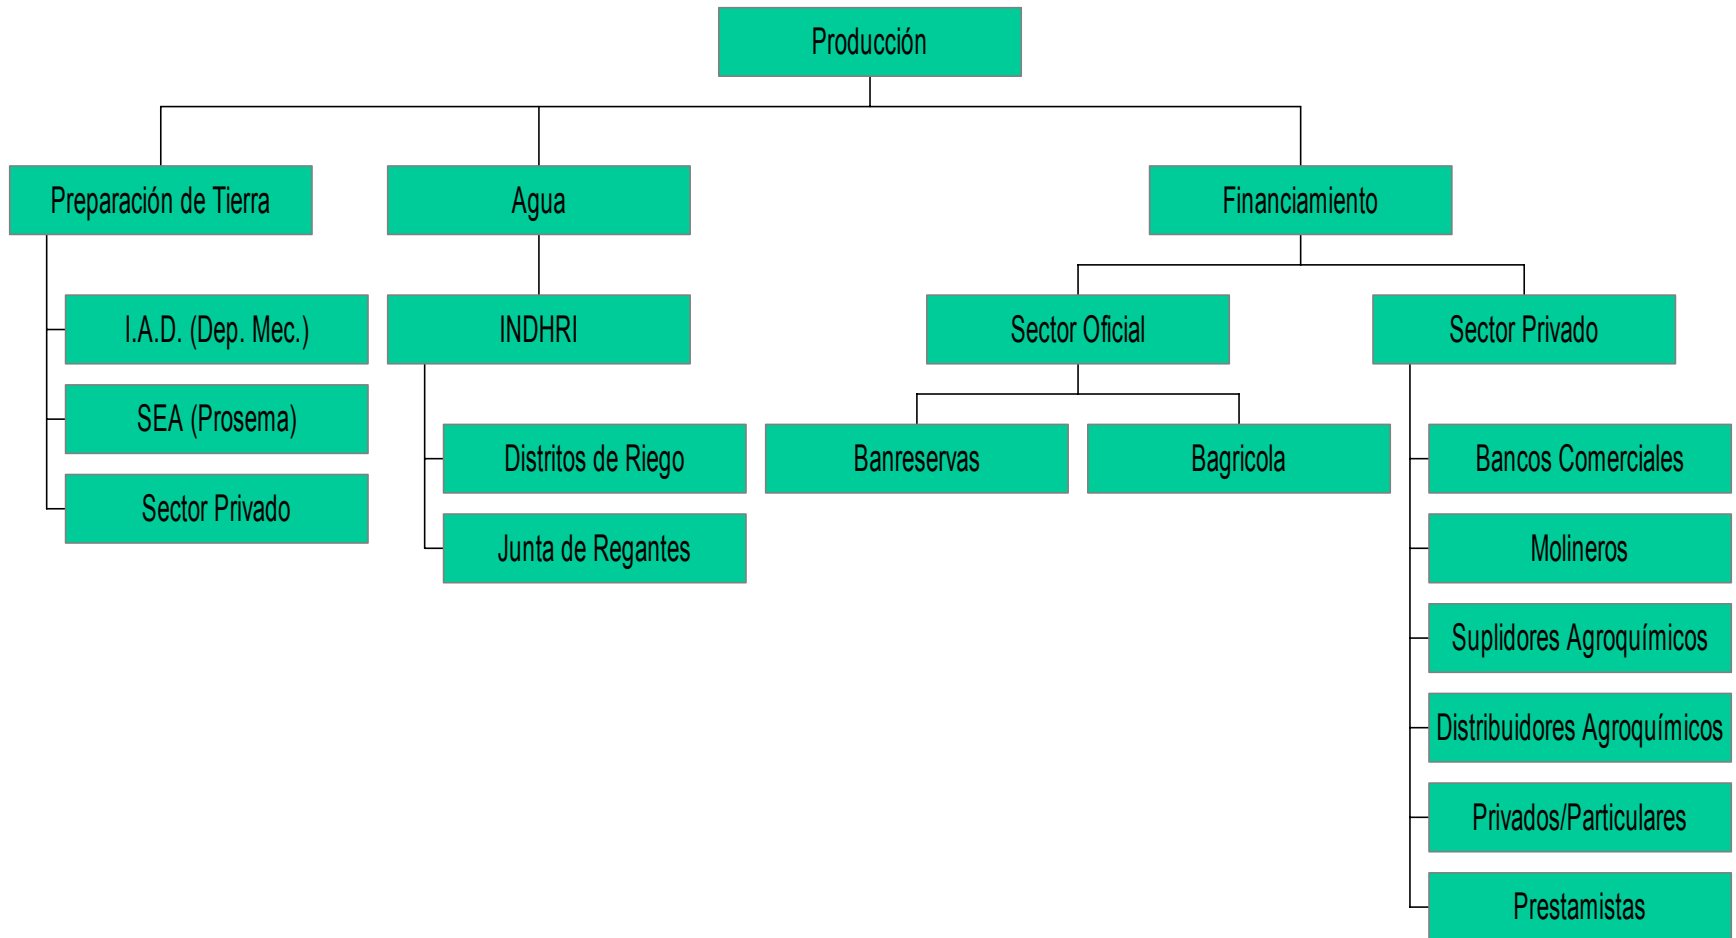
Producción

Preparación de Tierra

I.A.D. (Dep. Mec.)

SEA (Prosema)

Sector Privado

Agua

INDHRI

Distritos de Riego

Junta de Regantes

Financiamiento

Sector Oficial

Banreservas

Bagricola

Sector Privado

Bancos Comerciales

Molineros

Suplidores Agroquímicos

Distribuidores Agroquímicos

Privados/Particulares

Prestamistas